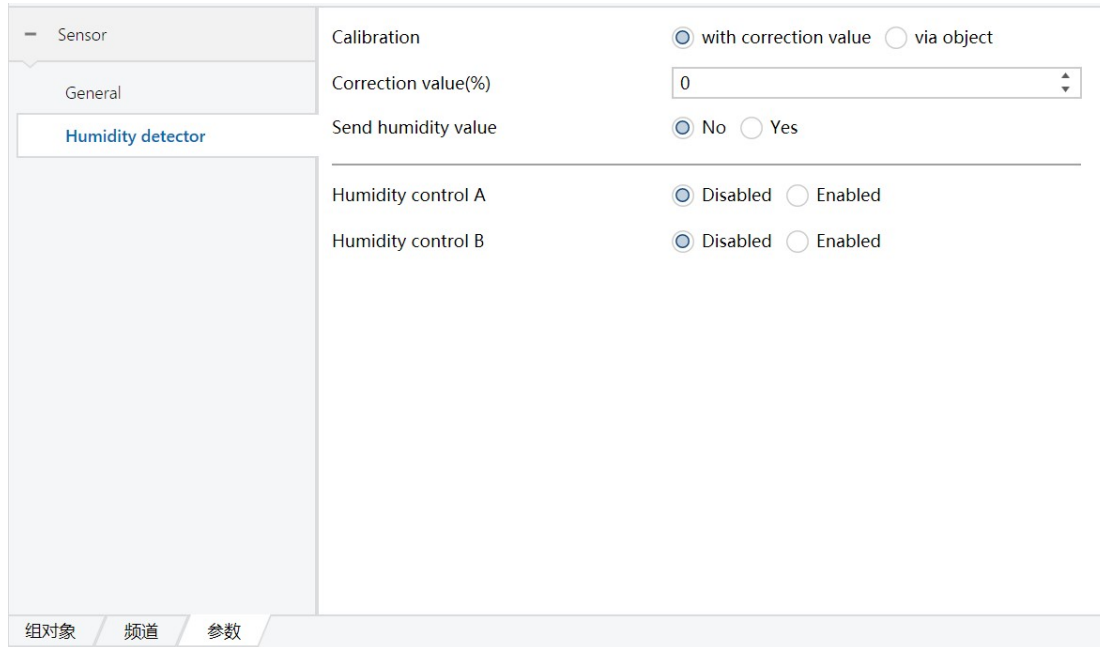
− Sensor

General

Humidity detector

Calibration | with correction value | via object

Correction value(%) | 0

Send humidity value | No | Yes

Humidity control A | Disabled | Enabled

Humidity control B | Disabled | Enabled

组对象 | 频道 | 参数